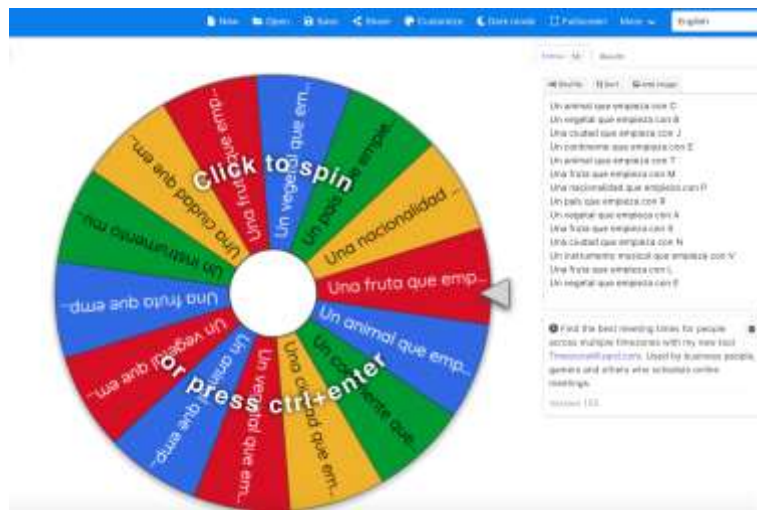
New Open Save Share Customize Dark mode Fullscreen More English

Entries 16 Results

Shuffle Sort Add image

Un animal que empieza con C
Un vegetal que empieza con B
Una ciudad que empieza con J
Un continente que empieza con E
Un animal que empieza con T
Una fruta que empieza con M
Una nacionalidad que empieza con P
Un país que empieza con R
Un vegetal que empieza con A
Una fruta que empieza con S
Una ciudad que empieza con N
Un instrumento musical que empieza con V
Una fruta que empieza con L
Un vegetal que empieza con E

Find the best meeting times for people across multiple timezones with my new tool TimezoneWizard.com. Used by business people, gamers and others who schedule online meetings.

Version 155

Click to spin
or press ctrl+enter

Una fruta que emp...
Un animal que emp...
Un continente que...
Una ciudad que em...
Un vegetal que em...
Un animal que emp...
Un vegetal que emp...
Una fruta que emp...
Un instrumento mu...
Una ciudad que em...
Una fruta que emp...
Un vegetal que em...
Un país que empie...
Una nacionalidad...